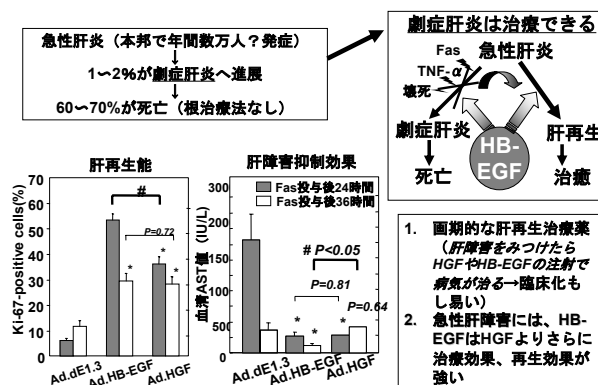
急性肝炎（本邦で年間数万人？発症）
↓
1〜2%が劇症肝炎へ進展
↓
60〜70%が死亡（根治療法なし）

劇症肝炎は治療できる

Fas
TNF-$\alpha$
壊死
急性肝炎
劇症肝炎
肝再生
HB-EGF
死亡
治癒

肝再生能

Ki-67-positive cells(%)
70
60
50
40
30
20
10
0
#
P=0.72
*
*
*
Ad.dE1.3
Ad.HB-EGF
Ad.HGF

肝障害抑制効果

Fas投与後24時間
Fas投与後36時間
血清AST値 (IU/L)
300
500
# P<0.05
P=0.81
P=0.64
*
*
*
Ad.dE1.3
Ad.HB-EGF
Ad.HGF

1. 画期的な肝再生治療薬（肝障害をみつけたらHGFやHB-EGFの注射で病気が治る→臨床化も近い）
2. 急性肝障害には、HB-EGFはHGFよりさらに治療効果、再生効果が強い